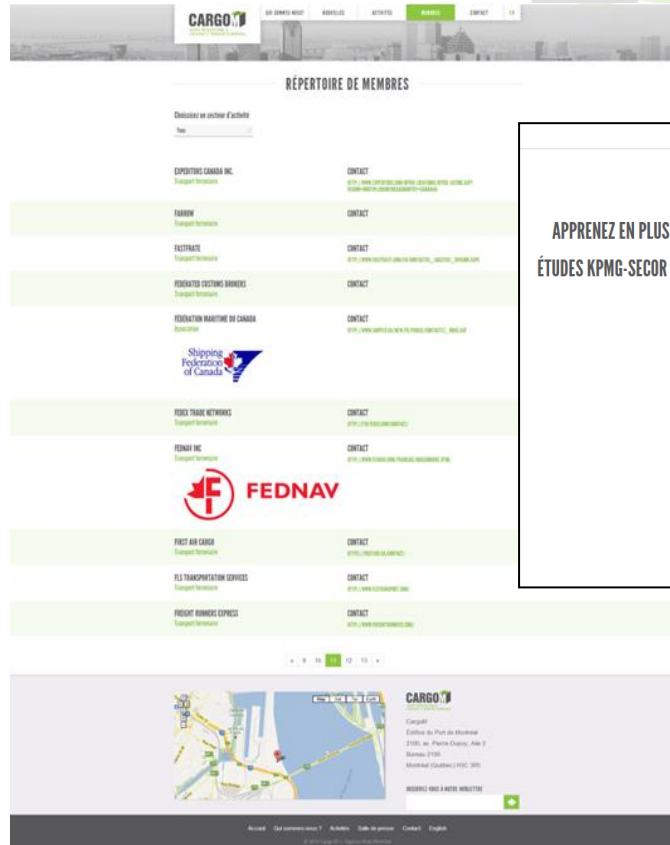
CARGO M

QUI SOMMES-NOUS? NOUVELLES ACTIVITÉS MEMBRES CONTACT EN

RÉPERTOIRE DE MEMBRES

Choisissez un secteur d'activité

Tous

EXPEDITORS CANADA INC.
Transport terrestre
CONTACT
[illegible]

FARROW
Transport terrestre
CONTACT

FASTFRATE
Transport terrestre
CONTACT
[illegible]

FEDERATED CUSTOMS BROKERS
Transport terrestre
CONTACT

FÉDÉRATION MARITIME DU CANADA
Association
CONTACT
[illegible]

Shipping Federation of Canada

FEDEX TRADE NETWORKS
Transport terrestre
CONTACT
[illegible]

FEDNAV INC
Transport terrestre
CONTACT
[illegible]

FEDNAV

FIRST AIR CARGO
Transport terrestre
CONTACT
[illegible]

FLS TRANSPORTATION SERVICES
Transport terrestre
CONTACT
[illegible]

FREIGHT RUNNERS EXPRESS
Transport terrestre
CONTACT
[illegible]

« 9 10 11 12 13 »

APPRENEZ EN PLUS
ÉTUDES KPMG-SECOR

CARGO M

CargoM
Édifice du Port de Montréal
2100, av. Pierre-Dupuy, Aile 2
Bureau 2100
Montréal (Québec) H3C 3R5

INSCRIVEZ-VOUS À NOTRE INFOLETTRE

Accueil Qui sommes-nous? Activités Salle de presse Contact English

© 2014 Cargo M | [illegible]